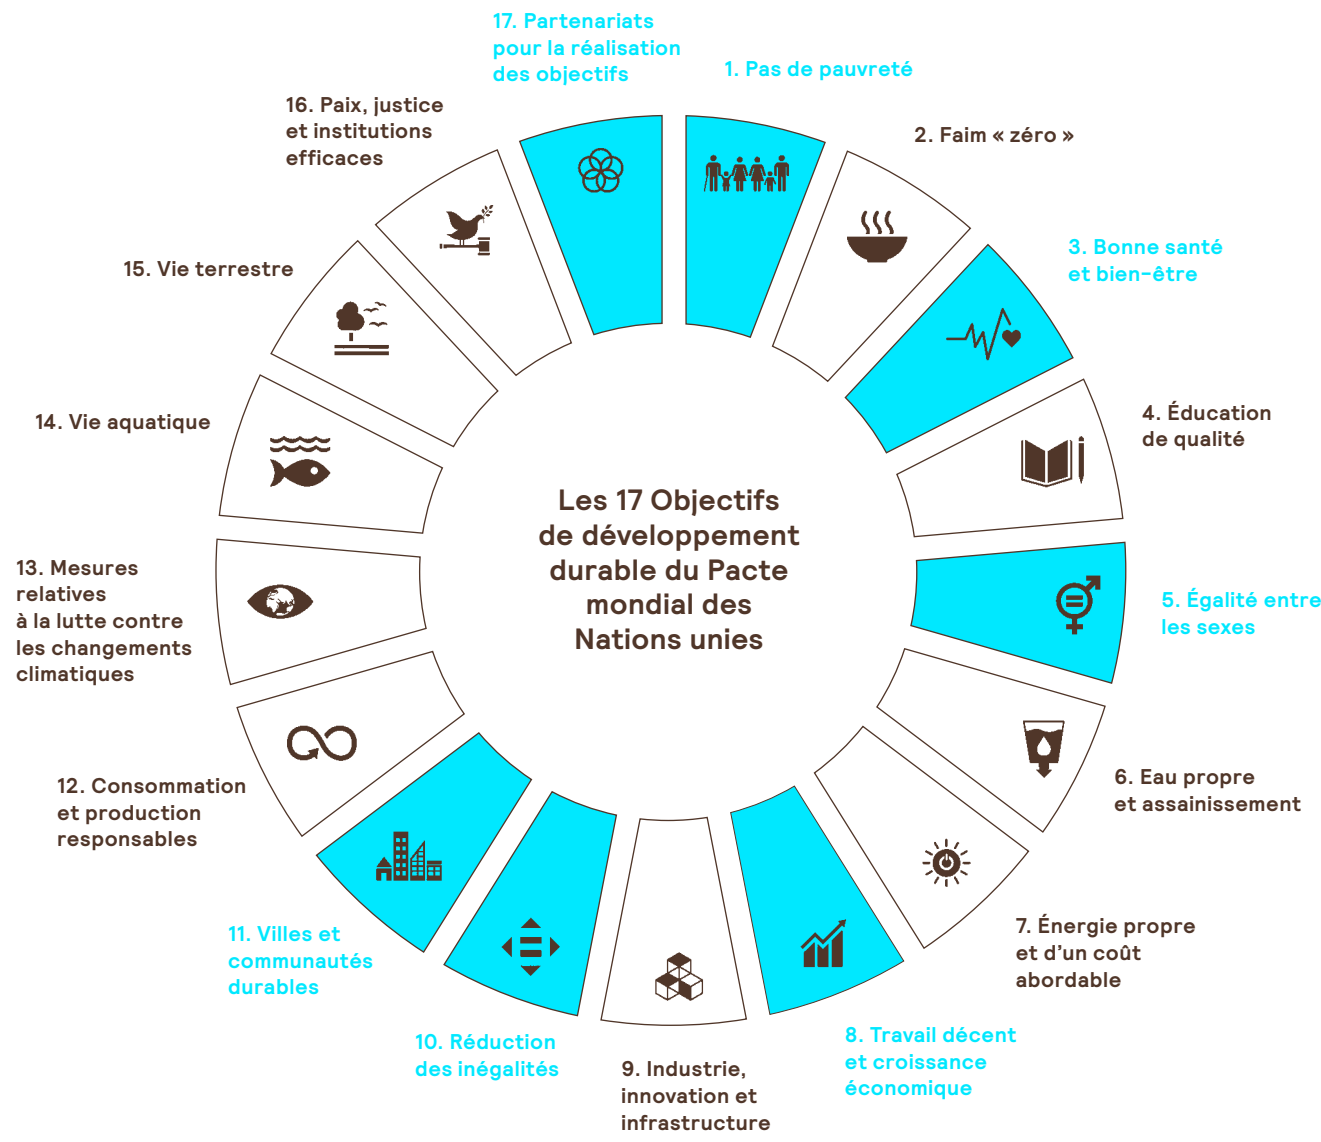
Les 17 Objectifs de développement durable du Pacte mondial des Nations unies

1. Pas de pauvreté

2. Faim « zéro »

3. Bonne santé et bien-être

4. Éducation de qualité

5. Égalité entre les sexes

6. Eau propre et assainissement

7. Énergie propre et d'un coût abordable

8. Travail décent et croissance économique

9. Industrie, innovation et infrastructure

10. Réduction des inégalités

11. Villes et communautés durables

12. Consommation et production responsables

13. Mesures relatives à la lutte contre les changements climatiques

14. Vie aquatique

15. Vie terrestre

16. Paix, justice et institutions efficaces

17. Partenariats pour la réalisation des objectifs